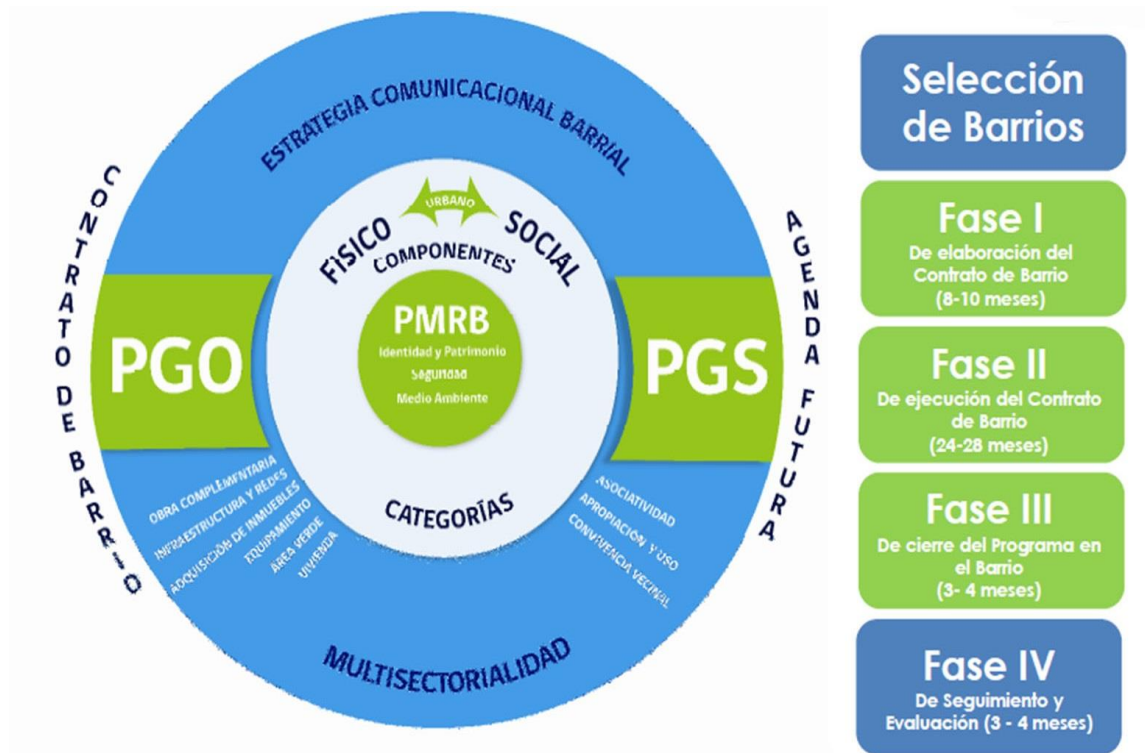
ESTRATEGIA COMUNICACIONAL BARRIAL

CONTRATO DE BARRIO

AGENDA FUTURA

FISICO

URBANO

SOCIAL

COMPONENTES

PGO

PMRB

Identidad y Patrimonio

Seguridad

Medio Ambiente

PGS

CATEGORÍAS

OBRA COMPLEMENTARIA
INFRAESTRUCTURA Y REDES
ADQUISICIÓN DE INMUEBLES
EQUIPAMIENTO
AREA VERDE
VIVIENDA

ASOCIATIVIDAD
APROPIACIÓN Y USO
CONVIVENCIA VECINAL

MULTISECTORIALIDAD

Selección de Barrios

Fase I
De elaboración del Contrato de Barrio
(8-10 meses)

Fase II
De ejecución del Contrato de Barrio
(24-28 meses)

Fase III
De cierre del Programa en el Barrio
(3- 4 meses)

Fase IV
De Seguimiento y Evaluación (3 - 4 meses)